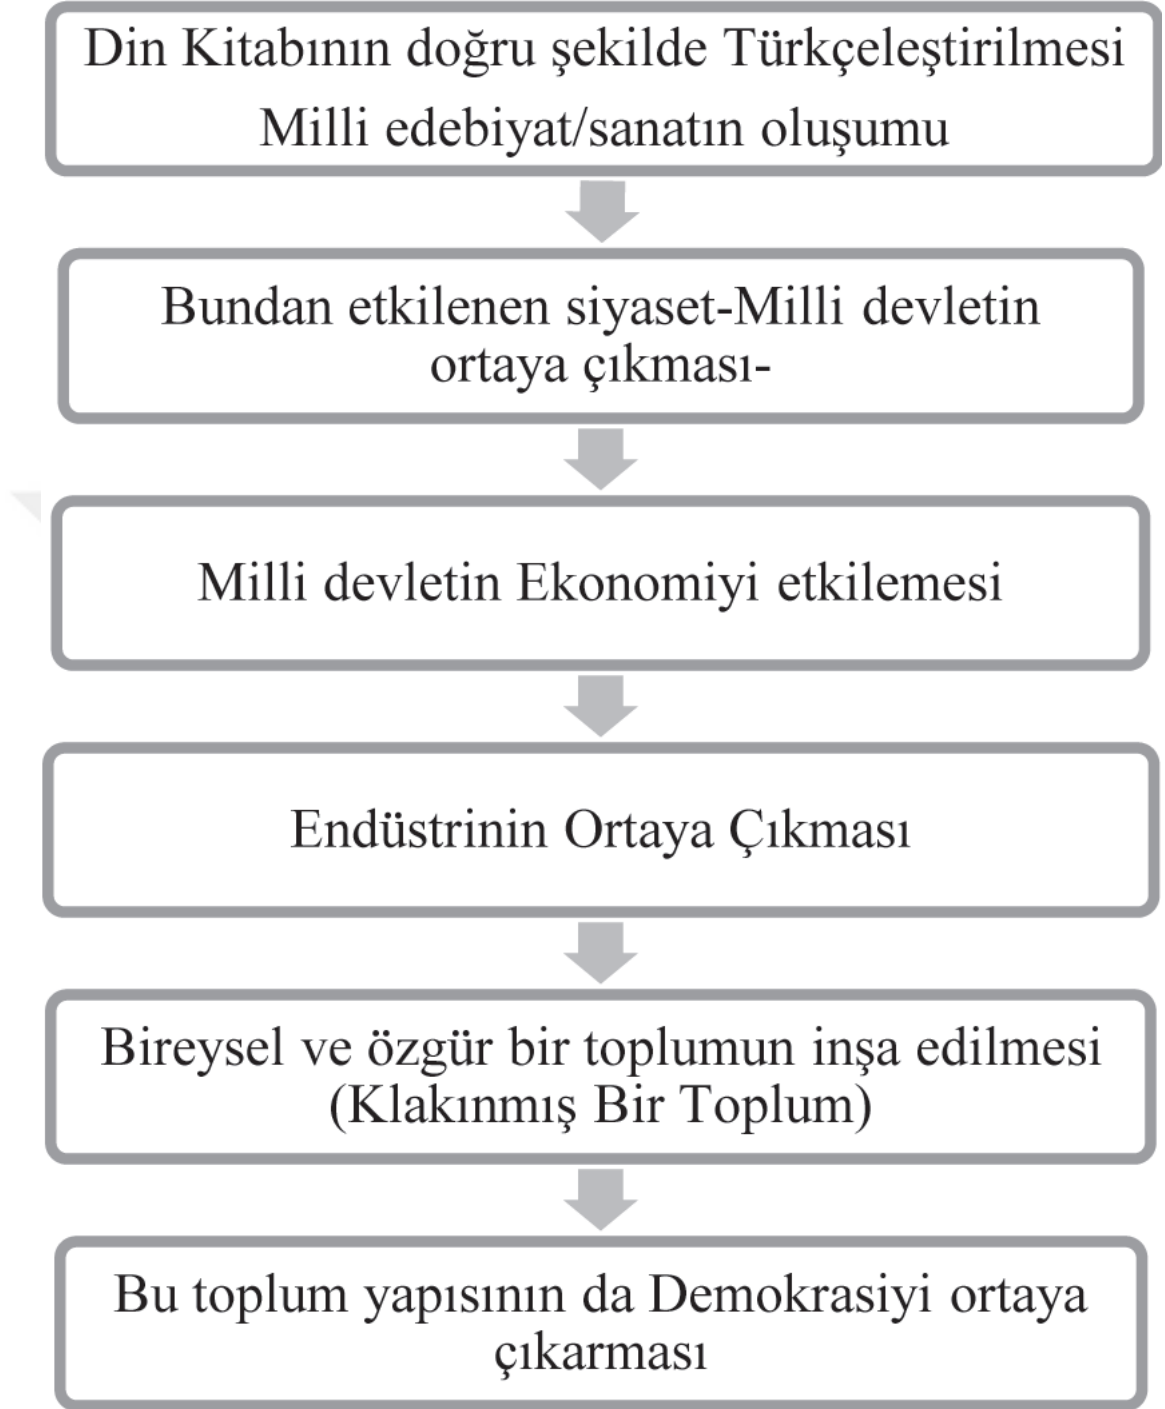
Din Kitabının doğru şekilde Türkçeleştirilmesi
Milli edebiyat/sanatın oluşumu

Bundan etkilenen siyaset-Milli devletin ortaya çıkması-

Milli devletin Ekonomiyi etkilemesi

Endüstrinin Ortaya Çıkması

Bireysel ve özgür bir toplumun inşa edilmesi (Klakınmış Bir Toplum)

Bu toplum yapısının da Demokrasiyi ortaya çıkarması